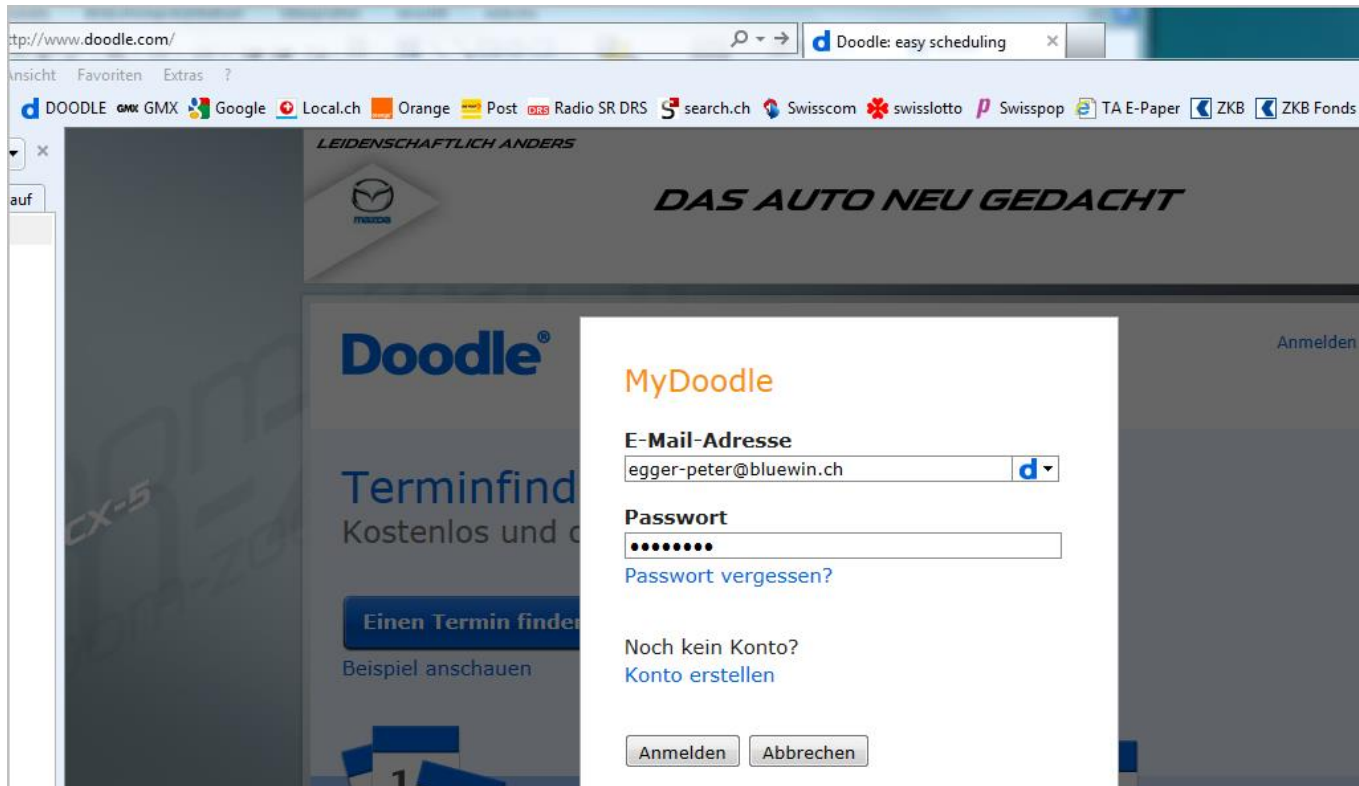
tp://www.doodle.com/
Doodle: easy scheduling
nsicht Favoriten Extras ?
DOODLE GMX GMX Google Local.ch Orange Post DRS Radio SR DRS search.ch Swisscom swisslotto Swisspop TA E-Paper ZKB ZKB Fonds
auf
LEIDENSCHAFTLICH ANDERS
mazda
DAS AUTO NEU GEDACHT
CX-5
Doodle®
Anmelden
Terminfind
Kostenlos und
Einen Termin finden
Beispiel anschauen
1
MyDoodle
E-Mail-Adresse
egger-peter@bluewin.ch
Passwort
••••••••
Passwort vergessen?
Noch kein Konto?
Konto erstellen
Anmelden Abbrechen